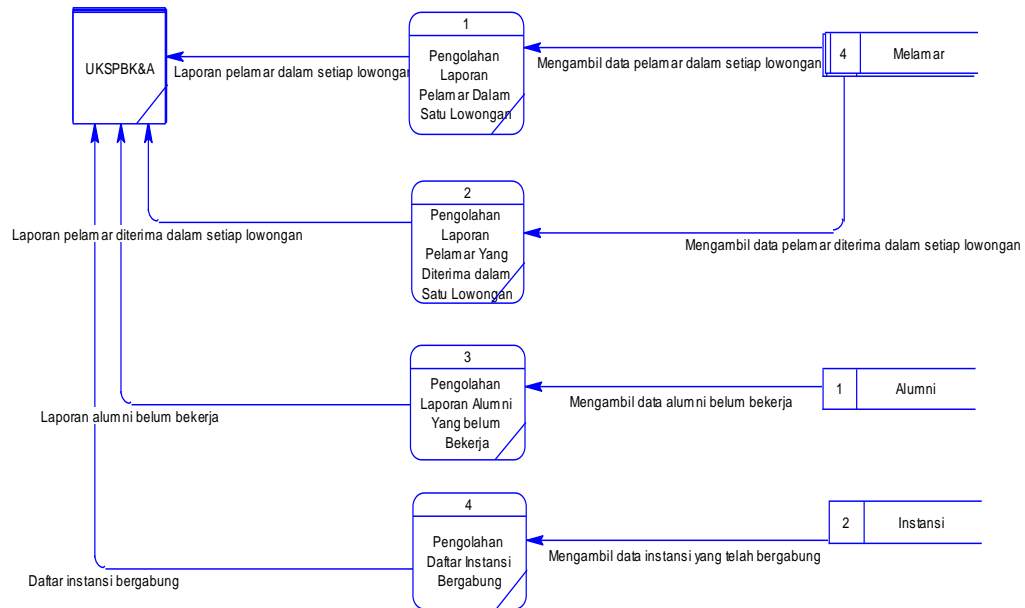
UKSPBK&A

Laporan pelamar dalam setiap lowongan

1

Pengolahan Laporan Pelamar Dalam Satu Lowongan

Mengambil data pelamar dalam setiap lowongan

4 Melamar

Laporan pelamar diterima dalam setiap lowongan

2

Pengolahan Laporan Pelamar Yang Diterima dalam Satu Lowongan

Mengambil data pelamar diterima dalam setiap lowongan

3

Pengolahan Laporan Alumni Yang belum Bekerja

Laporan alumni belum bekerja

Mengambil data alumni belum bekerja

1 Alumni

4

Pengolahan Daftar Instansi Bergabung

Mengambil data instansi yang telah bergabung

2 Instansi

Daftar instansi bergabung